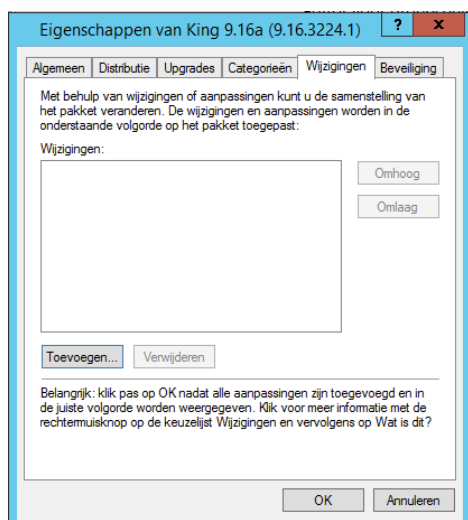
Eigenschappen van King 9.16a (9.16.3224.1)

?

x

Algemeen | Distributie | Upgrades | Categorieën | Wijzigingen | Beveiliging

Met behulp van wijzigingen of aanpassingen kunt u de samenstelling van het pakket veranderen. De wijzigingen en aanpassingen worden in de onderstaande volgorde op het pakket toegepast:

Wijzigingen:

Omhoog

Omlaag

Toevoegen...

Verwijderen

Belangrijk: klik pas op OK nadat alle aanpassingen zijn toegevoegd en in de juiste volgorde worden weergegeven. Klik voor meer informatie met de rechtermuisknop op de keuzelijst Wijzigingen en vervolgens op Wat is dit?

OK

Annuleren